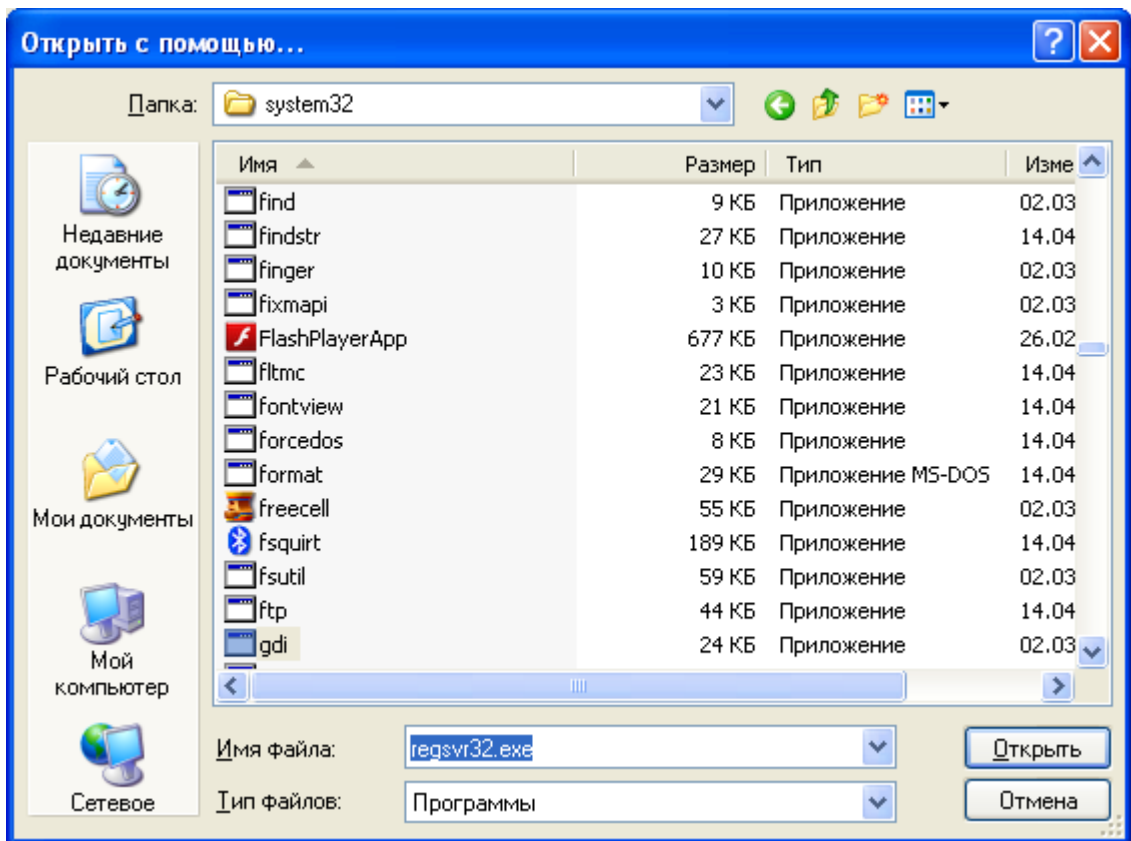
Открыть с помощью...

Папка: system32

Недавние документы

Рабочий стол

Мои документы

Мой компьютер

Сетевое

| Имя | Размер | Тип | Изме |
|---|---|---|---|
| find | 9 КБ | Приложение | 02.03 |
| findstr | 27 КБ | Приложение | 14.04 |
| finger | 10 КБ | Приложение | 02.03 |
| fixmapi | 3 КБ | Приложение | 02.03 |
| FlashPlayerApp | 677 КБ | Приложение | 26.02 |
| fltmc | 23 КБ | Приложение | 14.04 |
| fontview | 21 КБ | Приложение | 14.04 |
| forcedos | 8 КБ | Приложение | 14.04 |
| format | 29 КБ | Приложение MS-DOS | 14.04 |
| freecell | 55 КБ | Приложение | 02.03 |
| fsquirt | 189 КБ | Приложение | 14.04 |
| fsutil | 59 КБ | Приложение | 02.03 |
| ftp | 44 КБ | Приложение | 14.04 |
| gdi | 24 КБ | Приложение | 02.03 |

Имя файла: regsvr32.exe

Тип файлов: Программы

Открыть

Отмена